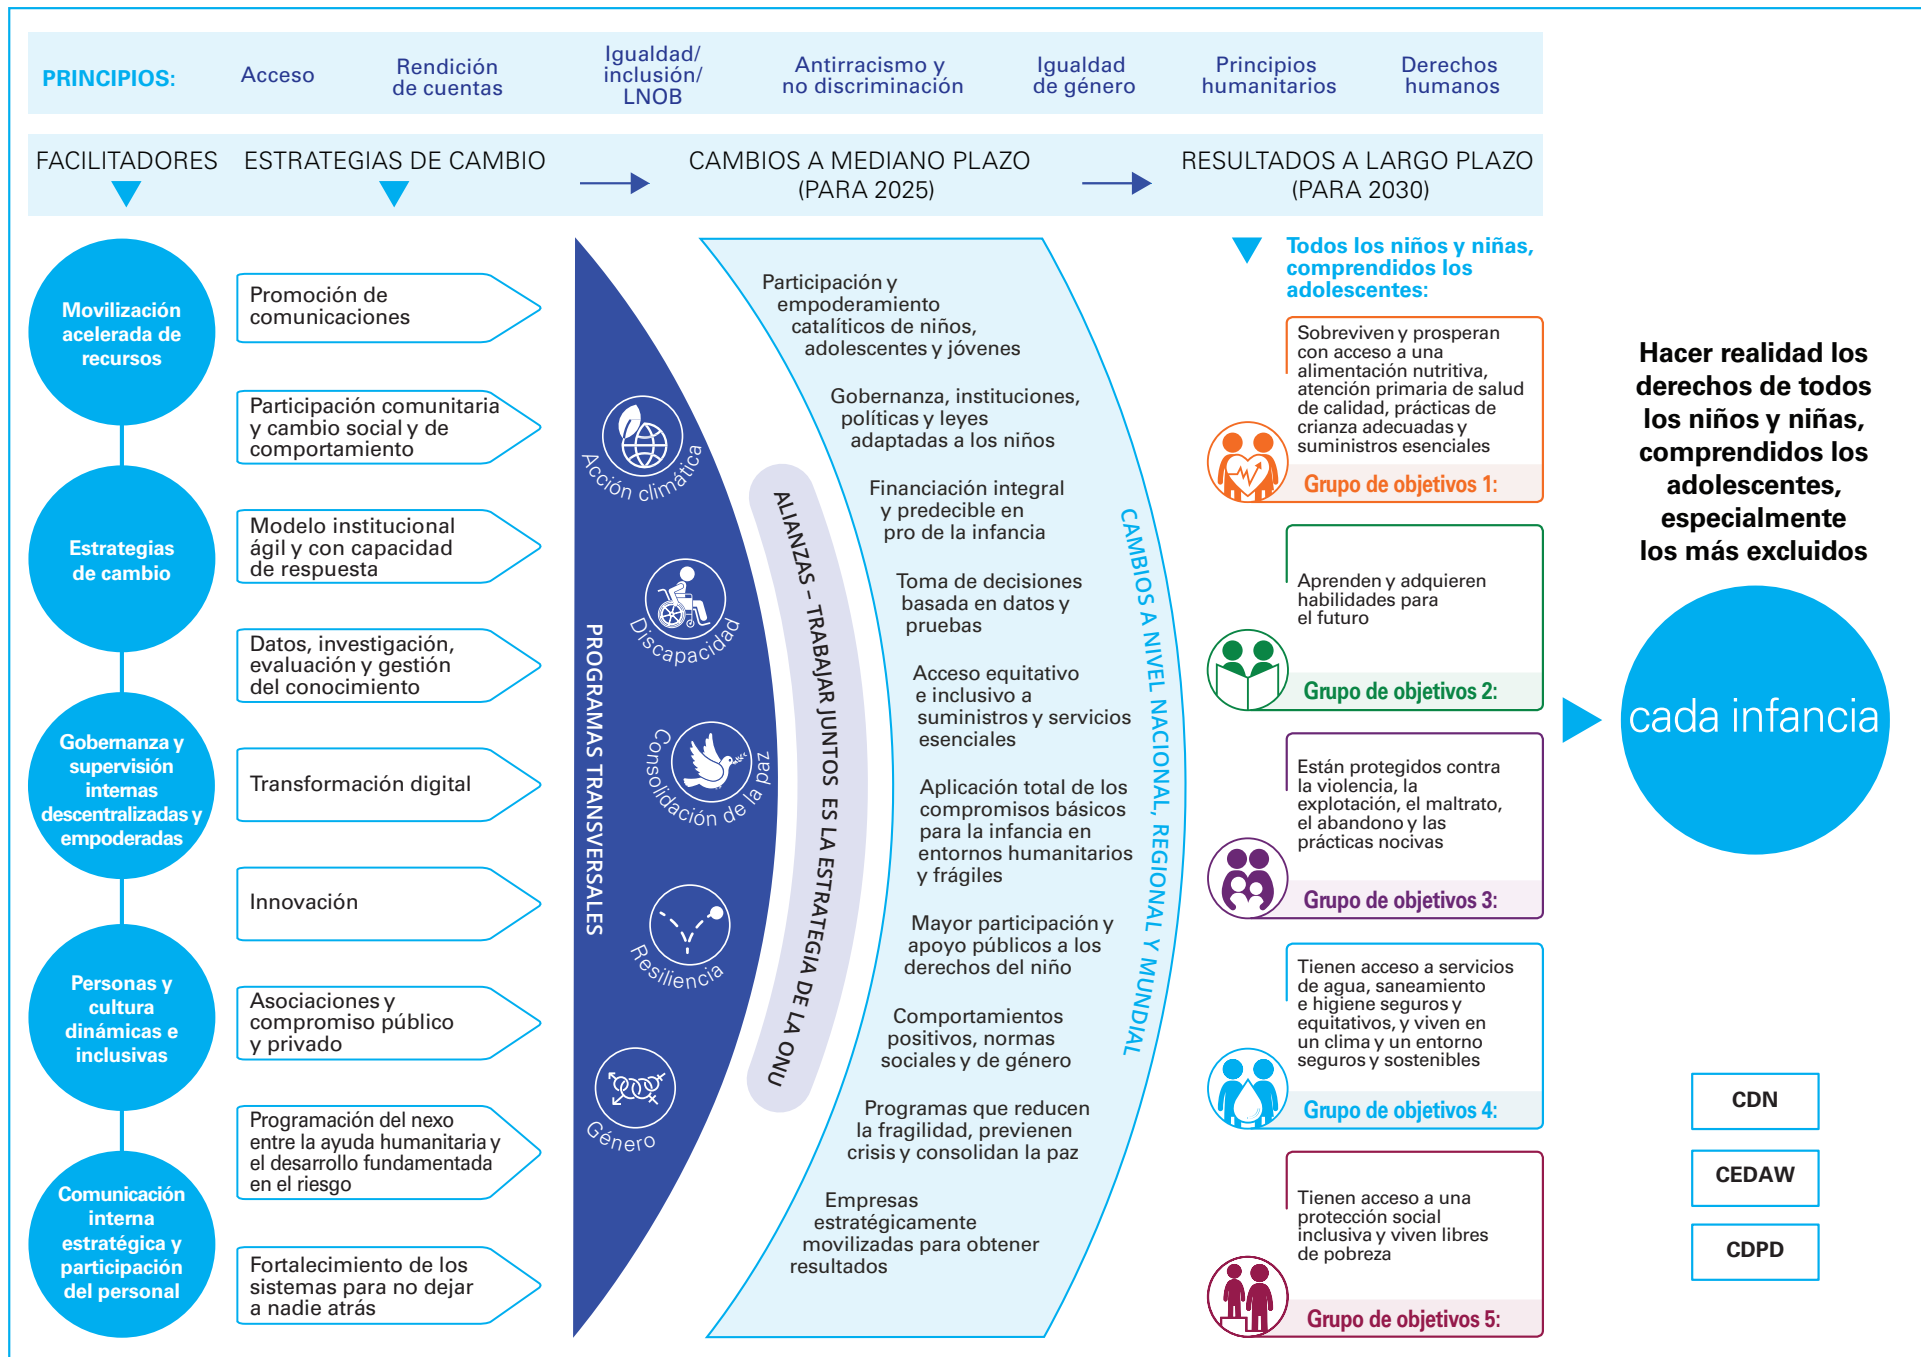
PRINCIPIOS: Acceso Rendición de cuentas Igualdad/ inclusión/ LNOB Antirracismo y no discriminación Igualdad de género Principios humanitarios Derechos humanos

FACILITADORES ESTRATEGIAS DE CAMBIO CAMBIOS A MEDIANO PLAZO (PARA 2025) RESULTADOS A LARGO PLAZO (PARA 2030)

Movilización acelerada de recursos

Estrategias de cambio

Gobernanza y supervisión internas descentralizadas y empoderadas

Personas y cultura dinámicas e inclusivas

Comunicación interna estratégica y participación del personal

Promoción de comunicaciones

Participación comunitaria y cambio social y de comportamiento

Modelo institucional ágil y con capacidad de respuesta

Datos, investigación, evaluación y gestión del conocimiento

Transformación digital

Innovación

Asociaciones y compromiso público y privado

Programación del nexo entre la ayuda humanitaria y el desarrollo fundamentada en el riesgo

Fortalecimiento de los sistemas para no dejar a nadie atrás

PROGRAMAS TRANSVERSALES

Acción climática

Discapacidad

Consolidación de la paz

Resiliencia

Género

ALIANZAS – TRABAJAR JUNTOS ES LA ESTRATEGIA DE LA ONU

Participación y empoderamiento catalíticos de niños, adolescentes y jóvenes

Gobernanza, instituciones, políticas y leyes adaptadas a los niños

Financiación integral y predecible en pro de la infancia

Toma de decisiones basada en datos y pruebas

Acceso equitativo e inclusivo a suministros y servicios esenciales

Aplicación total de los compromisos básicos para la infancia en entornos humanitarios y frágiles

Mayor participación y apoyo públicos a los derechos del niño

Comportamientos positivos, normas sociales y de género

Programas que reducen la fragilidad, previenen crisis y consolidan la paz

Empresas estratégicamente movilizadas para obtener resultados

CAMBIOS A NIVEL NACIONAL, REGIONAL Y MUNDIAL

Todos los niños y niñas, comprendidos los adolescentes:

Sobreviven y prosperan con acceso a una alimentación nutritiva, atención primaria de salud de calidad, prácticas de crianza adecuadas y suministros esenciales

Grupo de objetivos 1:

Aprenden y adquieren habilidades para el futuro

Grupo de objetivos 2:

Están protegidos contra la violencia, la explotación, el maltrato, el abandono y las prácticas nocivas

Grupo de objetivos 3:

Tienen acceso a servicios de agua, saneamiento e higiene seguros y equitativos, y viven en un clima y un entorno seguros y sostenibles

Grupo de objetivos 4:

Tienen acceso a una protección social inclusiva y viven libres de pobreza

Grupo de objetivos 5:

Hacer realidad los derechos de todos los niños y niñas, comprendidos los adolescentes, especialmente los más excluidos

cada infancia

CDN

CEDAW

CDPD